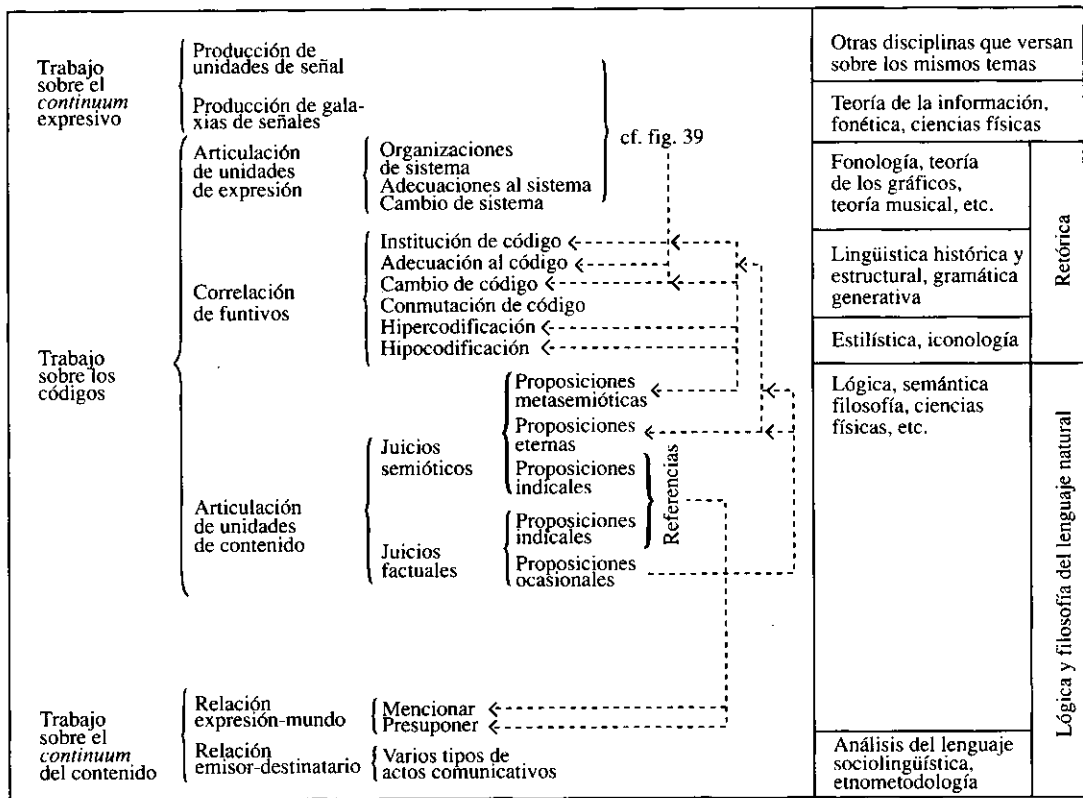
Trabajo sobre el *continuum* expresivo

Producción de unidades de señal

Producción de galaxias de señales

cf. fig. 39

Articulación de unidades de expresión

Organizaciones de sistema
Adecuaciones al sistema
Cambio de sistema

Institución de código
Adecuación al código
Cambio de código
Conmutación de código
Hipercodificación
Hipocodificación

Correlación de funtivos

Trabajo sobre los códigos

Proposiciones metasemióticas

Proposiciones eternas

Juicios semióticos

Proposiciones indicales

Articulación de unidades de contenido

Proposiciones indicales

Referencias

Juicios factuales

Proposiciones ocasionales

Trabajo sobre el *continuum* del contenido

Relación expresión-mundo

Mencionar
Presuponer

Relación emisor-destinatario

Varios tipos de actos comunicativos

Otras disciplinas que versan sobre los mismos temas

Teoría de la información, fonética, ciencias físicas

Fonología, teoría de los gráficos, teoría musical, etc.

Lingüística histórica y estructural, gramática generativa

Estilística, iconología

Retórica

Lógica, semántica filosofía, ciencias físicas, etc.

Análisis del lenguaje sociolingüística, etnometodología

Lógica y filosofía del lenguaje natural